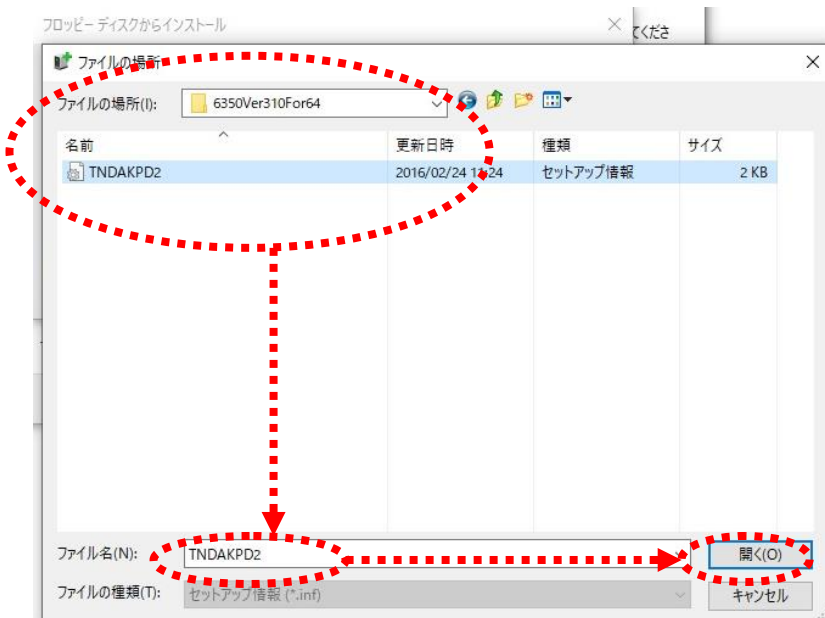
フロッピー ディスクからインストール

てくださ

ファイルの場所

ファイルの場所(I): 6350Ver310For64

| 名前 | 更新日時 | 種類 | サイズ |
|---|---|---|---|
| TNDAKPD2 | 2016/02/24 11:24 | セットアップ情報 | 2 KB |

ファイル名(N): TNDAKPD2

開く(O)

ファイルの種類(T): セットアップ情報 (*.inf)

キャンセル